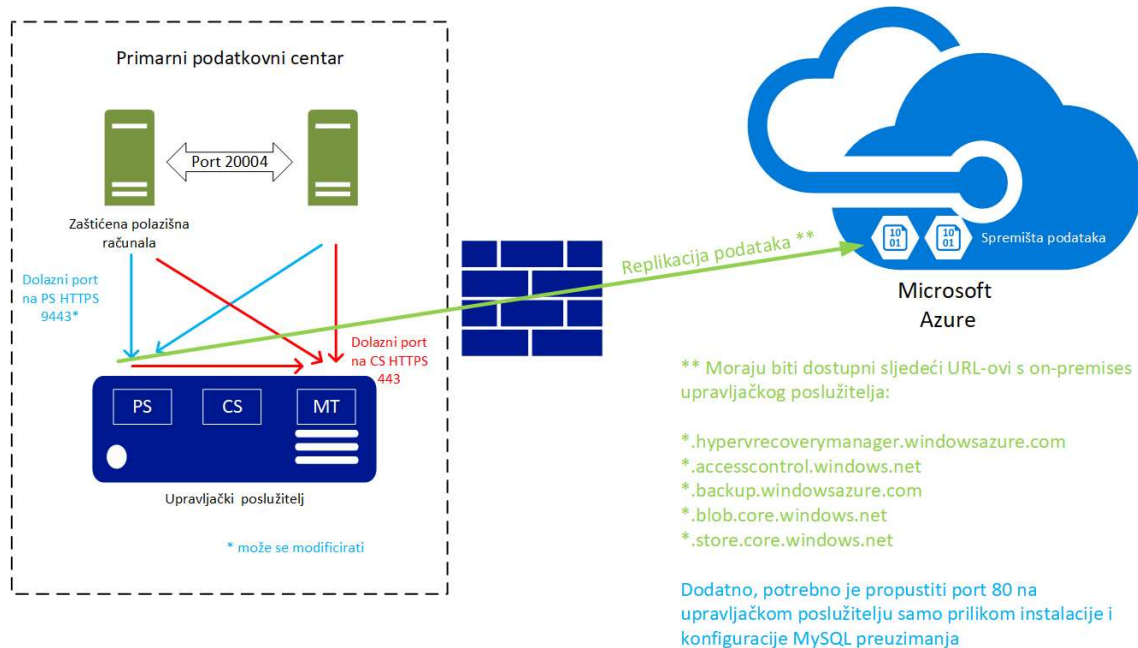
Primarni podatkovni centar

Port 20004

Zaštićena polazišna računala

Dolazni port na PS HTTPS 9443*

Dolazni port na CS HTTPS 443

PS

CS

MT

Upravljački poslužitelj

* može se modificirati

Replikacija podataka **

10 01

10 01

Spremišta podataka

Microsoft Azure

** Moraju biti dostupni sljedeći URL-ovi s on-premises upravljačkog poslužitelja:

*.hypervrecoverymanager.windowsazure.com
*.accesscontrol.windows.net
*.backup.windowsazure.com
*.blob.core.windows.net
*.store.core.windows.net

Dodatno, potrebno je propustiti port 80 na upravljačkom poslužitelju samo prilikom instalacije i konfiguracije MySQL preuzimanja